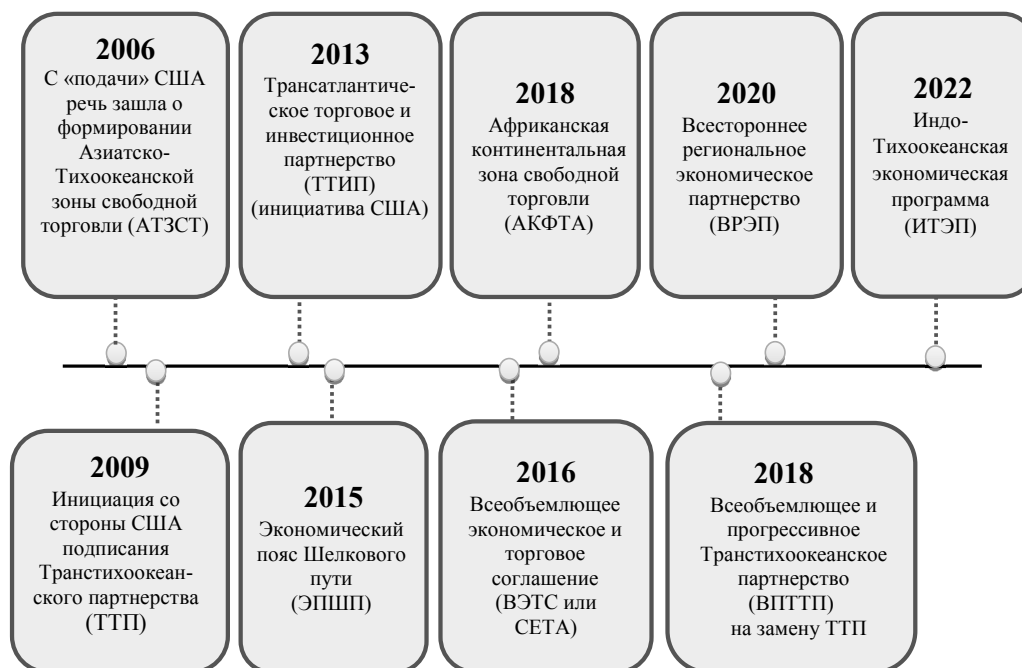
2006
С «подачи» США речь зашла о формировании Азиатско-Тихоокеанской зоны свободной торговли (АТЗСТ)

2013
Трансатлантическое торговое и инвестиционное партнерство (ТТИП) (инициатива США)

2018
Африканская континентальная зона свободной торговли (АКФТА)

2020
Всестороннее региональное экономическое партнерство (ВРЭП)

2022
Индо-Тихоокеанская экономическая программа (ИТЭП)

2009
Инициация со стороны США подписания Транстихоокеанского партнерства (ТТП)

2015
Экономический пояс Шелкового пути (ЭПШП)

2016
Всеобъемлющее экономическое и торговое соглашение (ВЭТС или CETA)

2018
Всеобъемлющее и прогрессивное Транстихоокеанское партнерство (ВПТТП) на замену ТТП